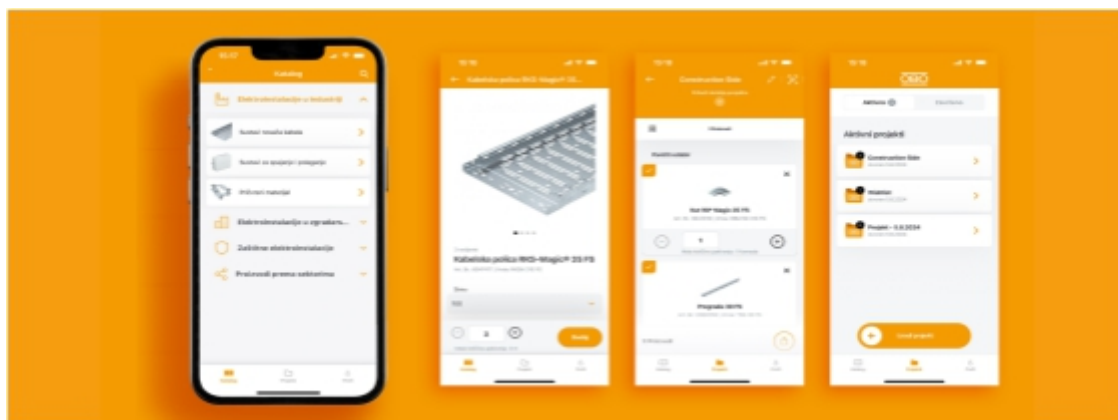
Katalog

Elektroinstalacije u industriji

Sustavi nosača kabela

Sustavi za spajanje i pričvršćivanje

Prihvatni materijal

Elektroinstalacije u zgradama

Zaštitne elektroinstalacije

Proizvodi prema sektorima

Kabelska polica RKS-Magic® 35 FS

Kabelska polica RKS-Magic® 35 FS

Construction Site

Aktivni projekti

Construction Site

Projekt - 3.6.2024

OBO